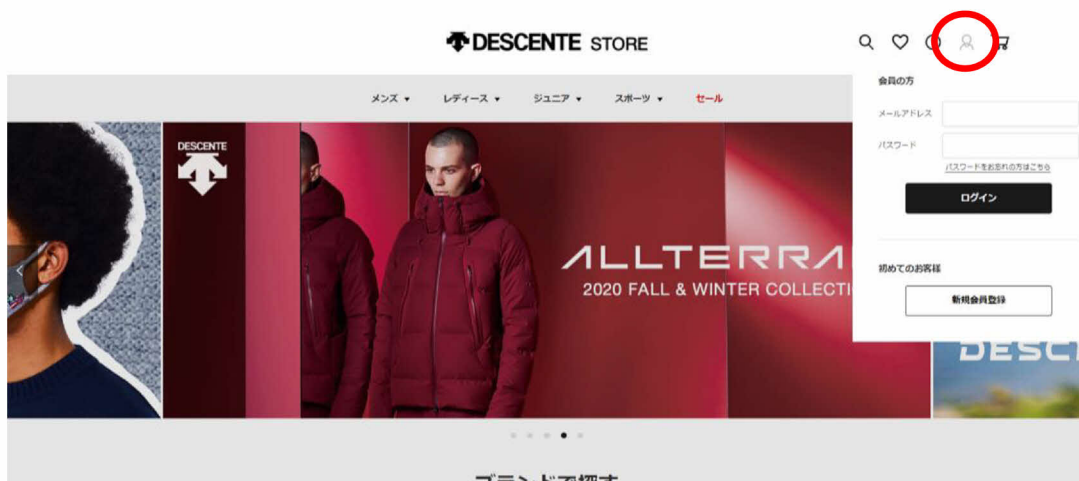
DESCENTE STORE

メンズ ▾ レディース ▾ ジュニア ▾ スポーツ ▾ セール

DESCENTE

ALLTERRA
2020 FALL & WINTER COLLECTI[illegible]

会員の方
メールアドレス
パスワード
パスワードをお忘れの方はこちら
ログイン

初めてのお客様
新規会員登録

DESC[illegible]

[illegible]